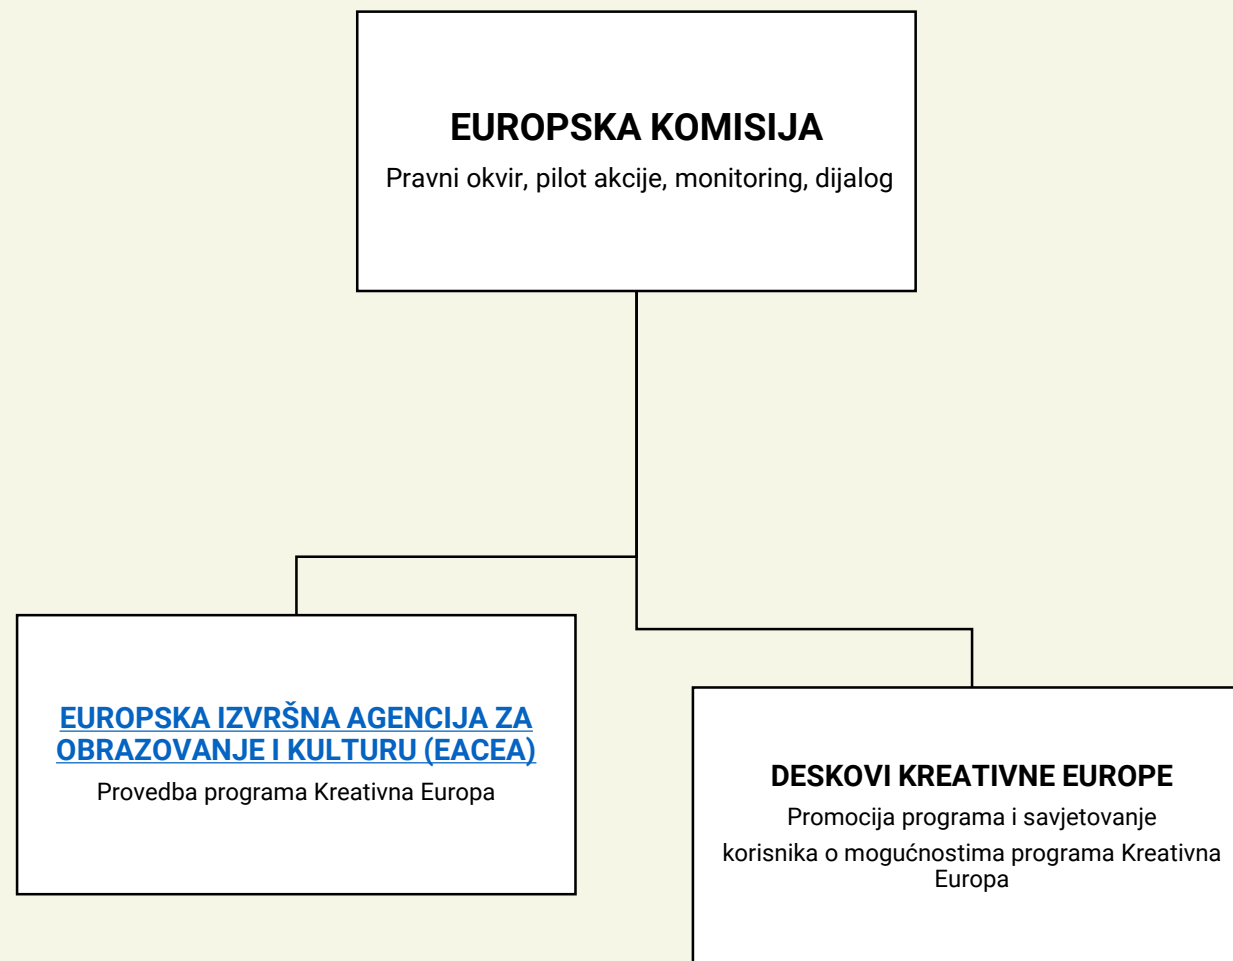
EUROPSKA KOMISIJA
Pravni okvir, pilot akcije, monitoring, dijalog

EUROPSKA IZVRŠNA AGENCIJA ZA OBRAZOVANJE I KULTURU (EACEA)
Provedba programa Kreativna Europa

DESKOVI KREATIVNE EUROPE
Promocija programa i savjetovanje
korisnika o mogućnostima programa Kreativna Europa